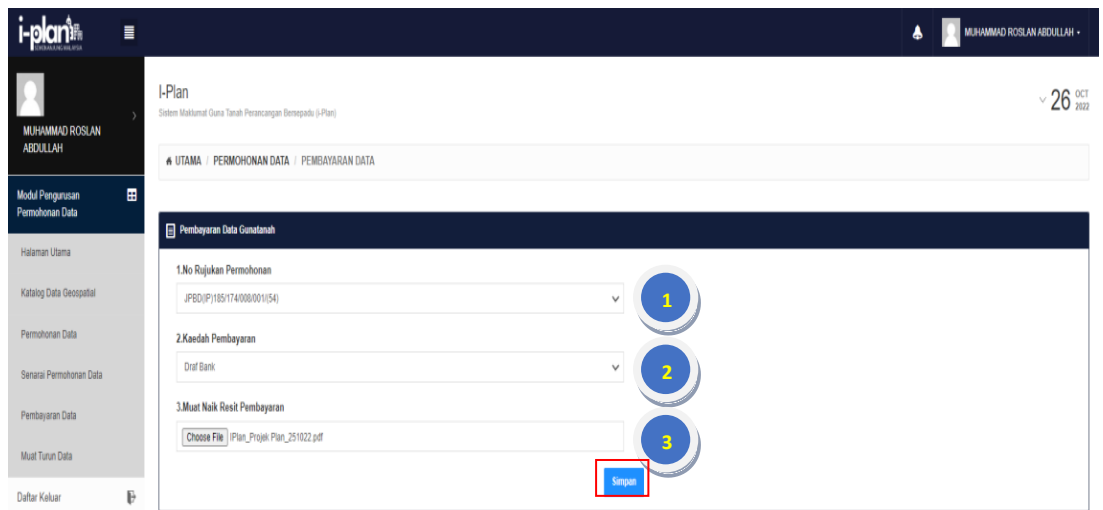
i-plan

MUHAMMAD ROSLAN ABDULLAH

MUHAMMAD ROSLAN ABDULLAH

Modul Pengurusan Permohonan Data

Halaman Utama

Katalog Data Geospatial

Permohonan Data

Senarai Permohonan Data

Pembayaran Data

Muat Turun Data

Daftar Keluar

I-Plan

Sistem Maklumat Guna Tanah Perancangan Bersepadu (i-Plan)

26 OCT 2022

UTAMA / PERMOHONAN DATA / PEMBAYARAN DATA

Pembayaran Data Gunatanah

1.No Rujukan Permohonan

JPBD(P)185/174/008/001(54)

1

2.Kaedah Pembayaran

Draf Bank

2

3.Muat Naik Resit Pembayaran

Choose File IPlan_Projek Plan_251022.pdf

3

Simpan